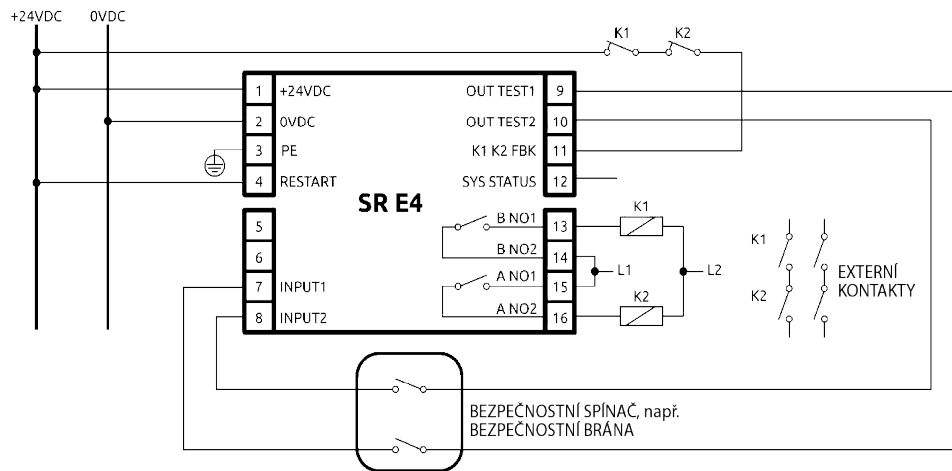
+24VDC
0VDC
K1
K2
1 +24VDC
2 0VDC
3 PE
4 RESTART
OUT TEST1 9
OUT TEST2 10
K1 K2 FBK 11
SYS STATUS 12
SR E4
5
6
7 INPUT1
8 INPUT2
B NO1 13
B NO2 14
A NO1 15
A NO2 16
K1
K2
L1
L2
K1
K2
EXTERNÍ KONTAKTY
BEZPEČNOSTNÍ SPÍNAČ, např. BEZPEČNOSTNÍ BRÁNA